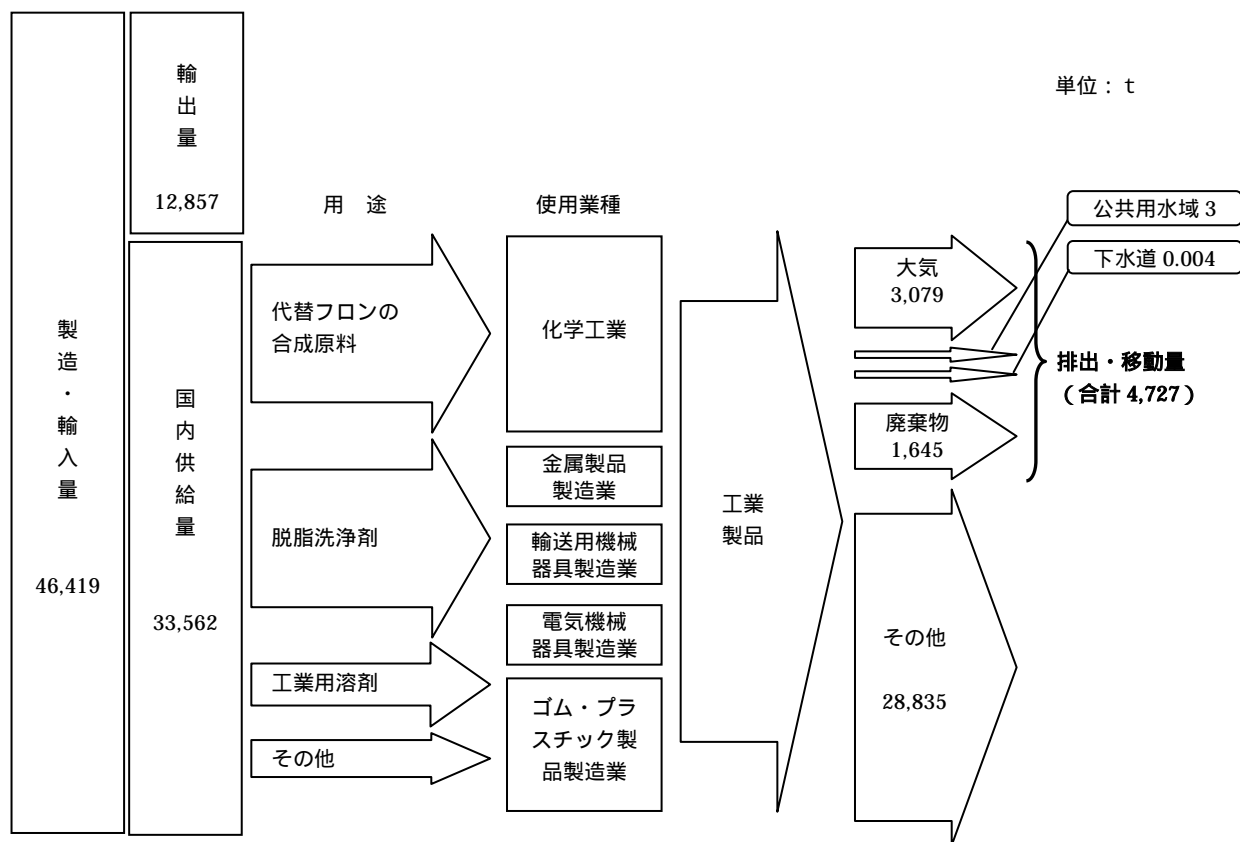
製造・輸入量

46,419

輸出量

12,857

国内供給量

33,562

単位：t

用　途

使用業種

代替フロンの合成原料

化学工業

脱脂洗浄剤

金属製品製造業

輸送用機械器具製造業

電気機械器具製造業

工業用溶剤

その他

ゴム・プラスチック製品製造業

工業製品

大気
3,079

公共用水域 3

下水道 0.004

排出・移動量
（合計 4,727）

廃棄物
1,645

その他

28,835